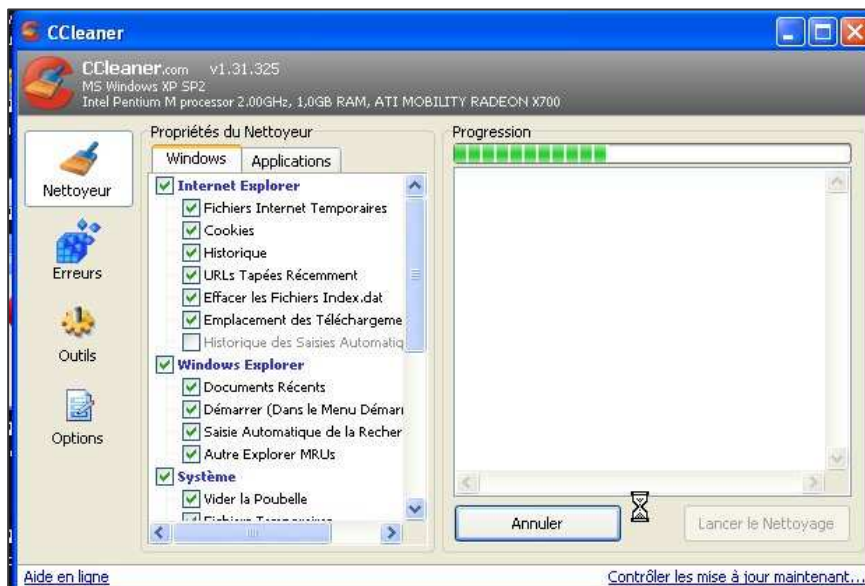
CCleaner

CCleaner.com v1.31.325
MS Windows XP SP2
Intel Pentium M processor 2.00GHz, 1,0GB RAM, ATI MOBILITY RADEON X700

Nettoyeur

Erreurs

Outils

Options

Propriétés du Nettoyeur

Windows | Applications

Internet Explorer
Fichiers Internet Temporaires
Cookies
Historique
URLs Tapées Récemment
Effacer les Fichiers Index.dat
Emplacement des Téléchargeme
Historique des Saisies Automatiq
Windows Explorer
Documents Récents
Démarrer (Dans le Menu Démarr
Saisie Automatique de la Recher
Autre Explorer MRUs
Système
Vider la Poubelle
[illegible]

Progression

Annuler

Lancer le Nettoyage

Aide en ligne

Contrôler les mise à jour maintenant...